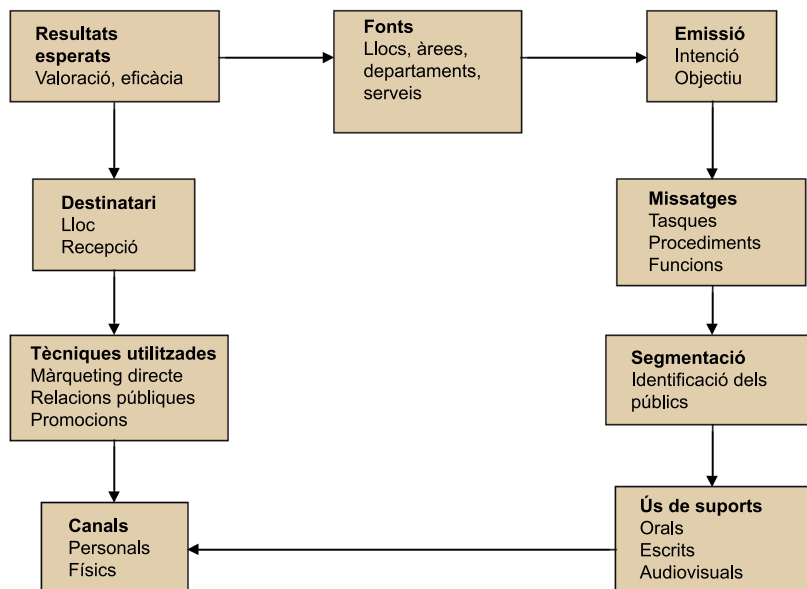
Resultats esperats
Valoració, eficàcia

Fonts
Llocs, àrees, departaments, serveis

Emissió
Intenció
Objectiu

Destinatari
Lloc
Recepció

Missatges
Tasques
Procediments
Funcions

Tècniques utilitzades
Màrqueting directe
Relacions públiques
Promocions

Segmentació
Identificació dels públics

Canals
Personals
Físics

Ús de suports
Orals
Escrits
Audiovisuals